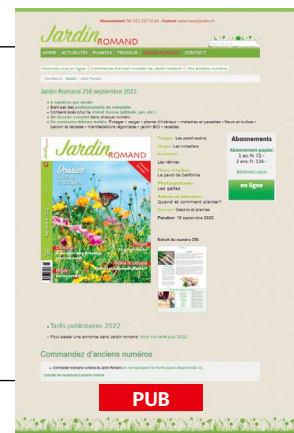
Abonnements 021 317 51 04 · Contact redaction@jardin.ch

Jardin ROMAND

ACCUEIL | ACTUALITÉS | PLANTES | TRAVAUX | JARDIN ROMAND | CONTACT

Abonnez-vous en ligne | Commandez d'anciens numéros du Jardin romand | Nos anciens numéros

Vous êtes ici : Accueil › Jardin Romand

Jardin Romand 258 septembre 2022

• 6 numéros par année
• Écrit par des professionnels de romandie
• Conseils avisés pour le jardin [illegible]
• Un dossier complet dans chaque numéro
• De nombreux thèmes traités : Potager • verger • plantes d'intérieur • maladies et parasites • fleurs et bulbes • balcon et terrasse • manifestations régionales • jardin BIO • recettes

Jardin ROMAND

Dossier

Potager Les pois/lierre
Verger Les noisetiers
Au balcon Les lierres
Fleurs et bulbes Le pavot de Californie
Phytosanitaire Les galles
Nature et éducation Quand et comment planter?
Recette Gazons et plantes
Parution: 10 septembre 2022

Abonnements

Abonnement papier:
1 an Fr. 72.–
2 ans Fr. 134.–

Abonnez-vous

en ligne

Extrait du numéro 258:

• Tarifs publicitaires 2022

• Pour passer une annonce dans Jardin romand : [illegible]

Commandez d'anciens numéros

• Commander d'anciens numéros du Jardin Romand en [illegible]

Consulter la couverture d'anciens numéros

PUB